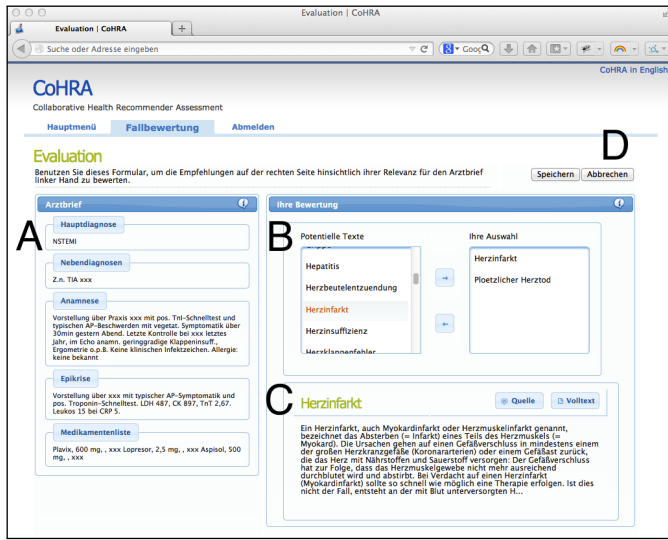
Evaluation | CoHRA

Evaluation | CoHRA

Suche oder Adresse eingeben

Goog

CoHRA in English

CoHRA

Collaborative Health Recommender Assessment

Hauptmenü Fallbewertung Abmelden

Evaluation

Benutzen Sie dieses Formular, um die Empfehlungen auf der rechten Seite hinsichtlich ihrer Relevanz für den Arztbrief linker Hand zu bewerten.

D

Speichern Abbrechen

Arztbrief

A

Hauptdiagnose

NSTEMI

Nebendiagnosen

Z.n. TIA xxx

Anamnese

Vorstellung über Praxis xxx mit pos. TnI-Schnelltest und typischen AP-Beschwerden mit vegetat. Symptomatik über 30min gestern Abend. Letzte Kontrolle bei xxx letztes Jahr, im Echo anamn. geringgradige Klappeninsuff., Ergometrie o.p.B. Keine klinischen Infektzeichen. Allergie: keine bekannt

Epikrise

Vorstellung über xxx mit typischer AP-Symptomatik und pos. Troponin-Schnelltest. LDH 487, CK 897, TnT 2,67. Leukos 15 bei CRP 5.

Medikamentenliste

Plavix, 600 mg, , xxx Lopresor, 2,5 mg, , xxx Aspisol, 500 mg, , xxx

Ihre Bewertung

B

Potentielle Texte

Hepatitis

Herzbeutelentzuendung

Herzinfarkt

Herzinsuffizienz

Herzklappenfehler

Ihre Auswahl

Herzinfarkt

Ploetzlicher Herztod

C

Herzinfarkt

Quelle Volltext

Ein Herzinfarkt, auch Myokardinfarkt oder Herzmuskelinfarkt genannt, bezeichnet das Absterben (= Infarkt) eines Teils des Herzmuskels (= Myokard). Die Ursachen gehen auf einen Gefäßverschluss in mindestens einem der großen Herzkranzgefäße (Koronararterien) oder einem Gefäßast zurück, die das Herz mit Nährstoffen und Sauerstoff versorgen: Der Gefäßverschluss hat zur Folge, dass das Herzmuskelgewebe nicht mehr ausreichend durchblutet wird und abstirbt. Bei Verdacht auf einen Herzinfarkt (Myokardinfarkt) sollte so schnell wie möglich eine Therapie erfolgen. Ist dies nicht der Fall, entsteht an der mit Blut unterversorgten H...